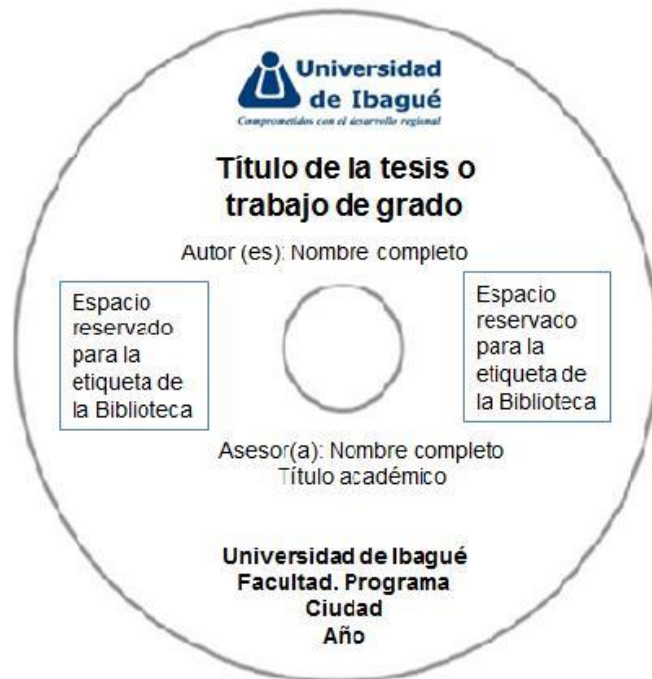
Universidad de Ibagué
Comprometidos con el desarrollo regional

Título de la tesis o trabajo de grado

Autor (es): Nombre completo

Espacio reservado para la etiqueta de la Biblioteca

Espacio reservaco para la etiqueta de la Biblioteca

Asesor(a): Nombre completo
Título académico

Universidad de Ibagué
Facultad. Programa
Ciudad
Año